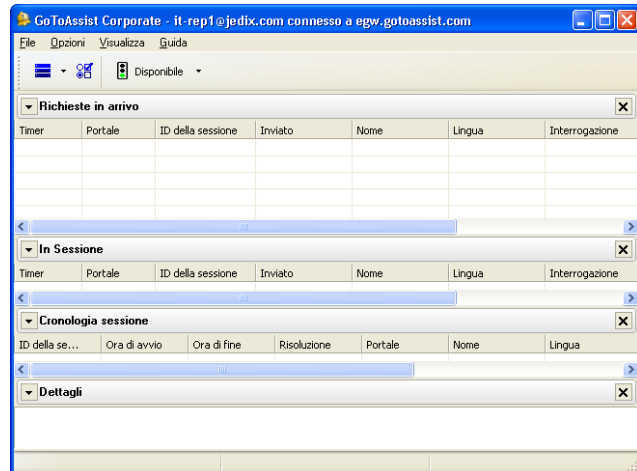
GoToAssist Corporate - it-rep1@jedix.com connesso a egw.gotoassist.com

File Opzioni Visualizza Guida

Disponibile

Richieste in arrivo

| Timer | Portale | ID della sessione | Inviato | Nome | Lingua | Interrogazione |
|---|---|---|---|---|---|---|

In Sessione

| Timer | Portale | ID della sessione | Inviato | Nome | Lingua | Interrogazione |
|---|---|---|---|---|---|---|

Cronologia sessione

| ID della se... | Ora di avvio | Ora di fine | Risoluzione | Portale | Nome | Lingua |
|---|---|---|---|---|---|---|

Dettagli